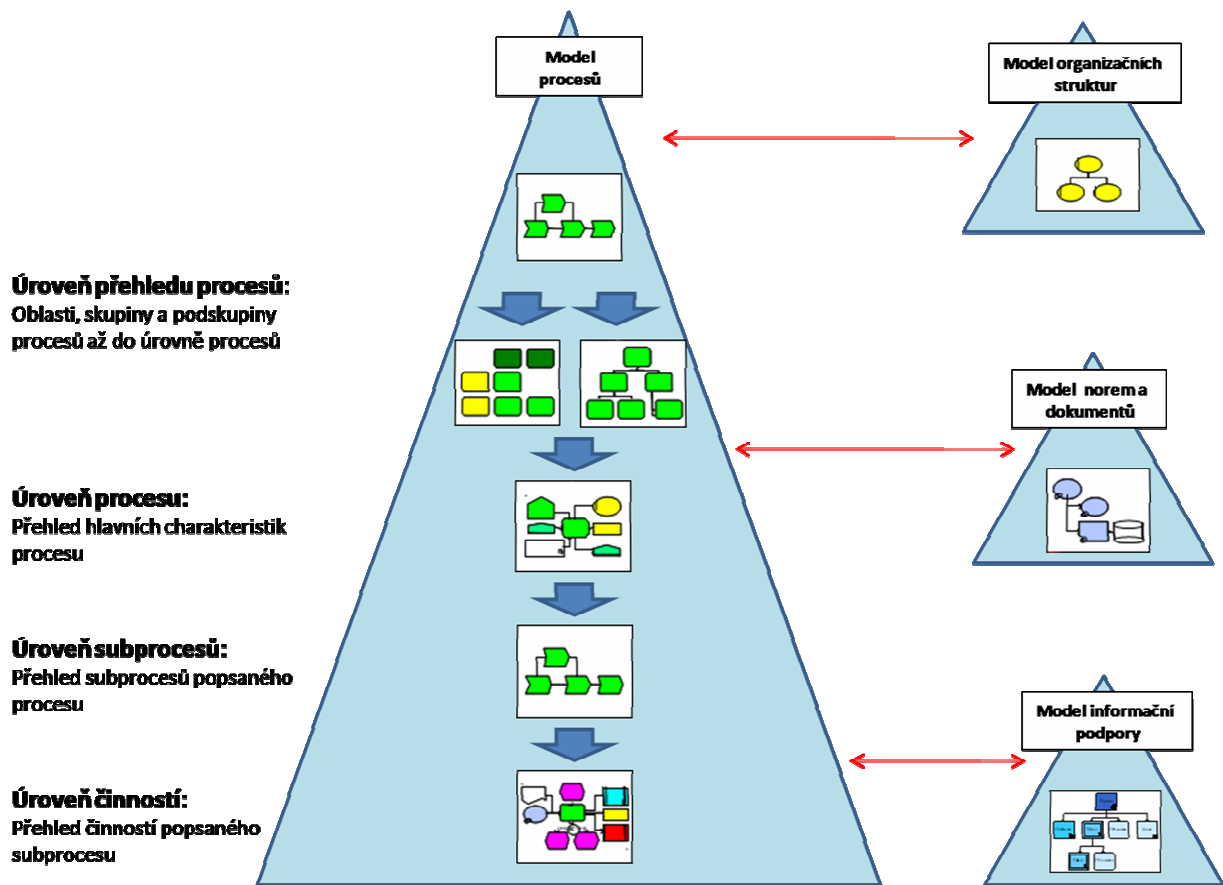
Model procesů

Model organizačních struktur

Úroveň přehledu procesů:
Oblasti, skupiny a podskupiny procesů až do úrovně procesů

Model norem a dokumentů

Úroveň procesu:
Přehled hlavních charakteristik procesu

Úroveň subprocesů:
Přehled subprocesů popsaného procesu

Model informační podpory

Úroveň činností:
Přehled činností popsaného subprocesu